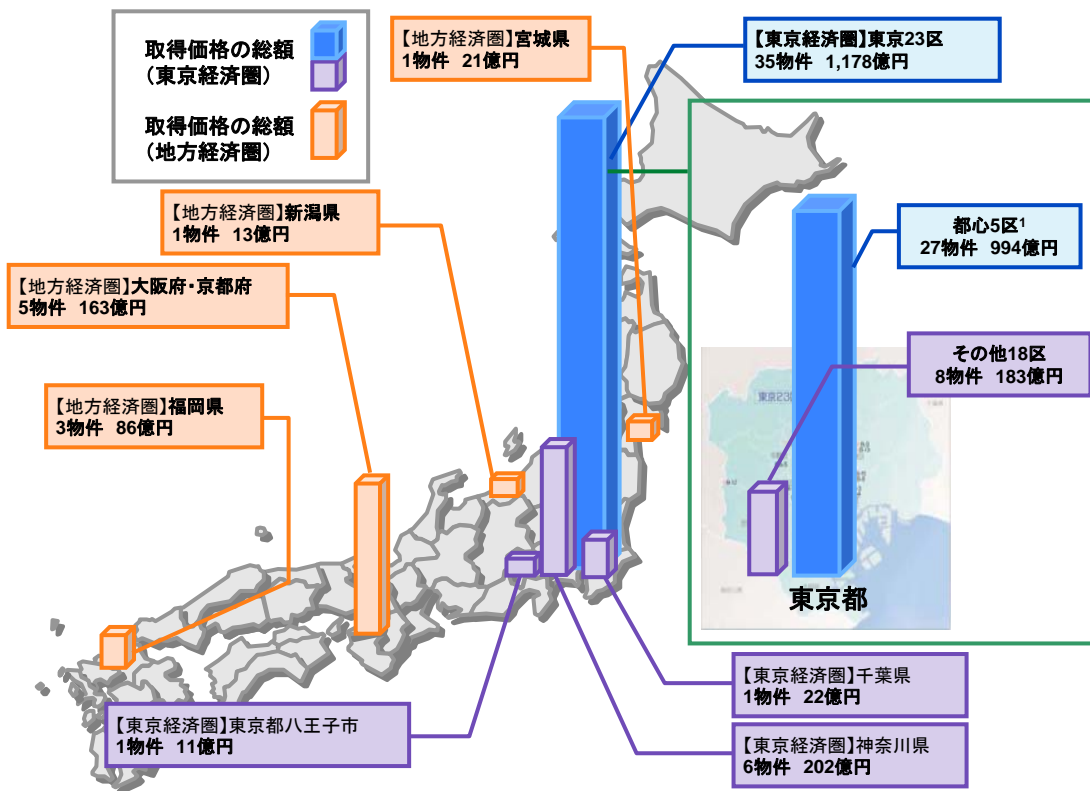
取得価格の総額
（東京経済圏）

取得価格の総額
（地方経済圏）

【地方経済圏】宮城県
1物件　21億円

【東京経済圏】東京23区
35物件　1,178億円

【地方経済圏】新潟県
1物件　13億円

【地方経済圏】大阪府・京都府
5物件　163億円

都心5区$^1$
27物件　994億円

【地方経済圏】福岡県
3物件　86億円

その他18区
8物件　183億円

東京23区

東京都

【東京経済圏】千葉県
1物件　22億円

【東京経済圏】東京都八王子市
1物件　11億円

【東京経済圏】神奈川県
6物件　202億円